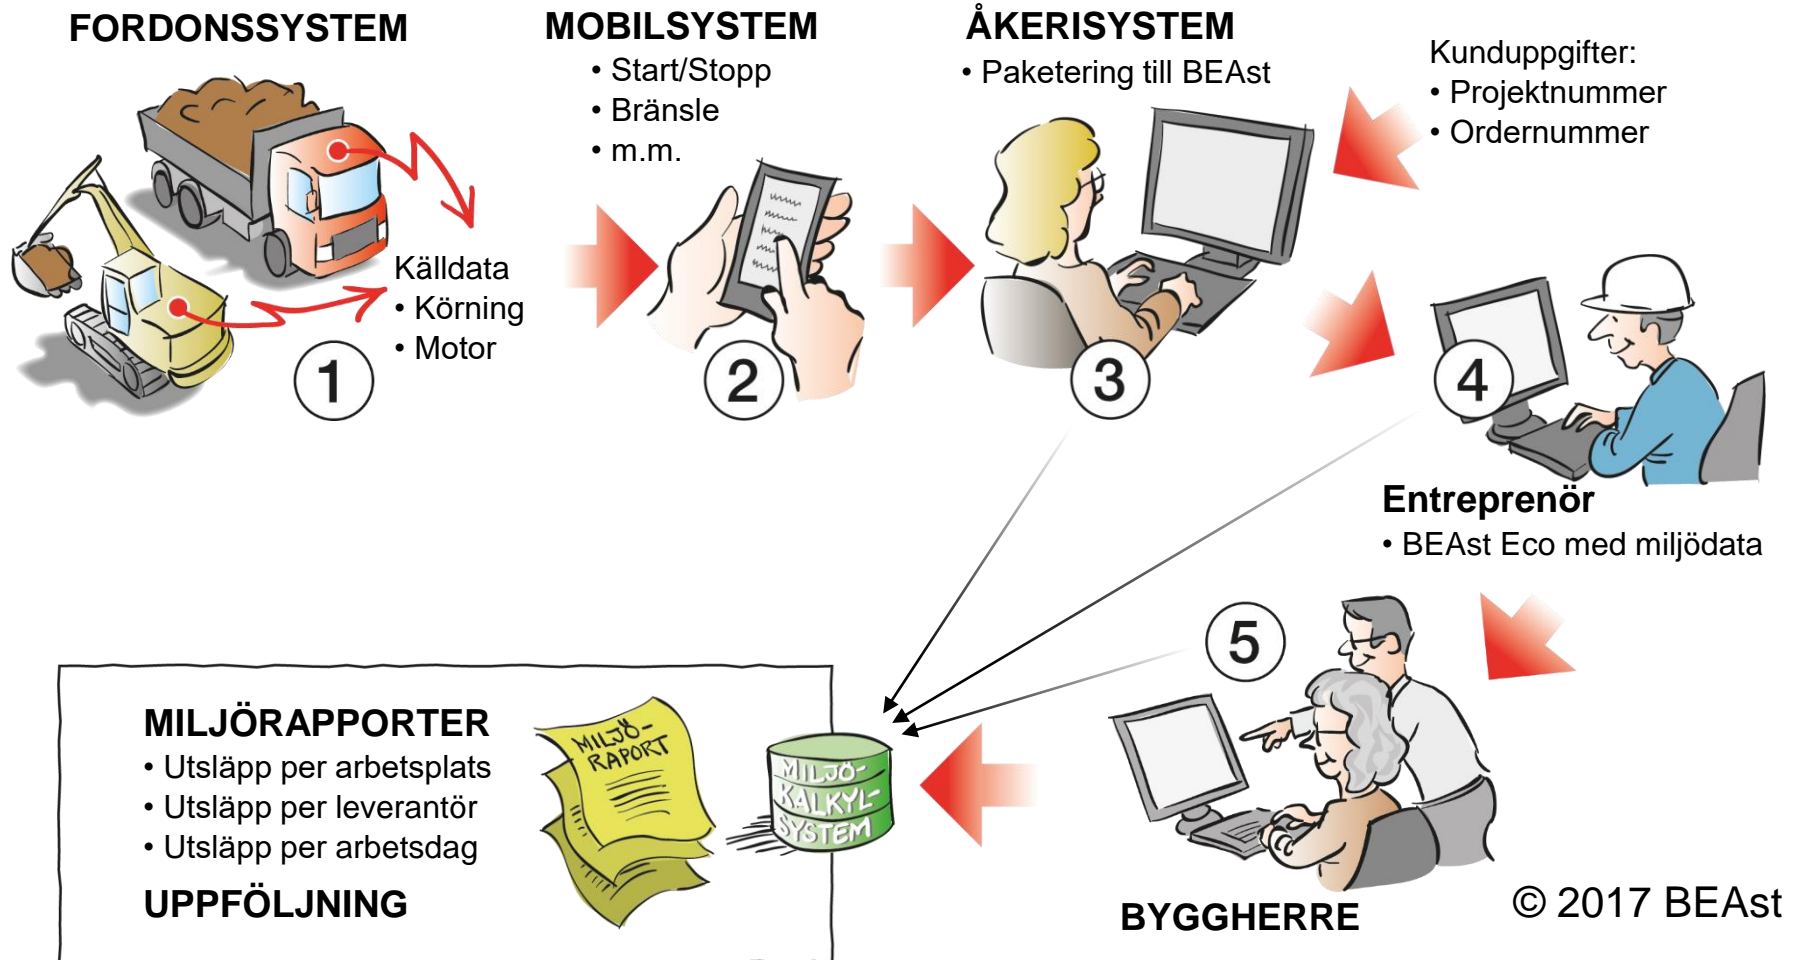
FORDONSSYSTEM

Källdata
• Körning
• Motor

1

MOBILSYSTEM
• Start/Stopp
• Bränsle
• m.m.

2

ÅKERISYSTEM
• Paketering till BEAst

3

Kunduppgifter:
• Projektnummer
• Ordernummer

4

Entreprenör
• BEAst Eco med miljödata

5

BYGGHERRE

MILJÖRAPPORTER
• Utsläpp per arbetsplats
• Utsläpp per leverantör
• Utsläpp per arbetsdag

UPPFÖLJNING

MILJÖ-RAPORT

MILJÖ-KALKYL-SYSTEM

© 2017 BEAst